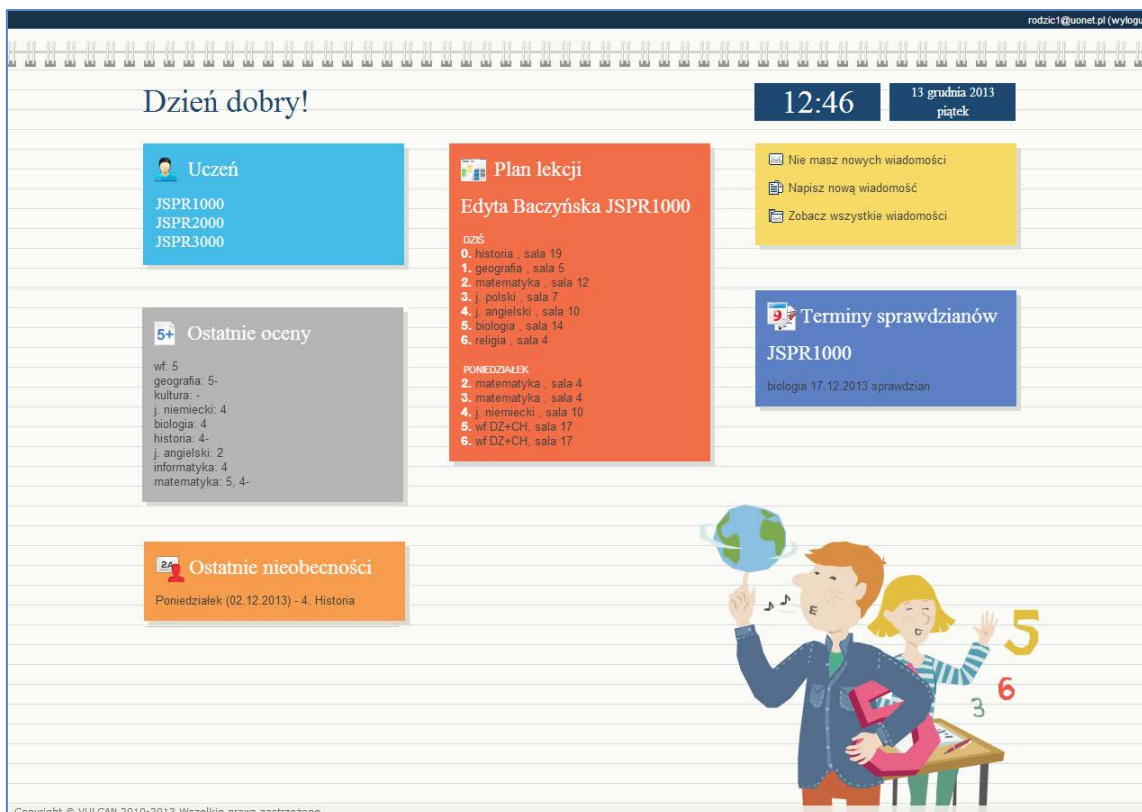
rodzic1@uonet.pl (wylogu

Dzień dobry!

12:46

13 grudnia 2013
piątek

Uczeń

JSPR1000
JSPR2000
JSPR3000

Plan lekcji

Edyta Baczyńska JSPR1000

DZIŚ
0. historia , sala 19
1. geografia , sala 5
2. matematyka , sala 12
3. j. polski , sala 7
4. j. angielski , sala 10
5. biologia , sala 14
6. religia , sala 4

PONIEDZIAŁEK
2. matematyka , sala 4
3. matematyka , sala 4
4. j. niemiecki , sala 10
5. wf DZ+CH, sala 17
6. wf DZ+CH, sala 17

Nie masz nowych wiadomości
Napisz nową wiadomość
Zobacz wszystkie wiadomości

Terminy sprawdzianów

JSPR1000

biologia 17.12.2013 sprawdzian

5+ Ostatnie oceny

wf: 5
geografia: 5-
kultura: -
j. niemiecki: 4
biologia: 4
historia: 4-
j. angielski: 2
informatyka: 4
matematyka: 5, 4-

2A Ostatnie nieobecności

Poniedziałek (02.12.2013) - 4. Historia

5
6
3

Copyright © VULCAN 2010-2013 Wszelkie prawa zastrzeżone